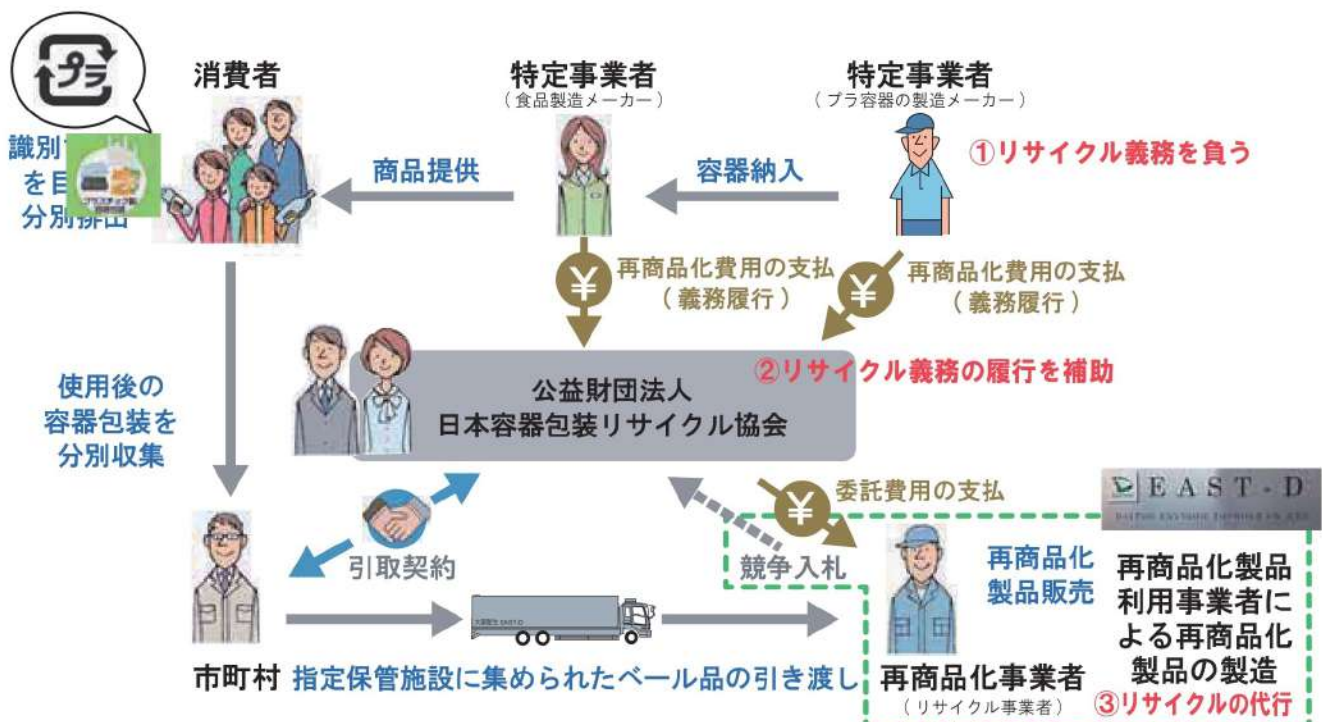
プラ

識別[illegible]を目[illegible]分別排出

消費者

特定事業者
（食品製造メーカー）

特定事業者
（プラ容器の製造メーカー）

①リサイクル義務を負う

商品提供

容器納入

¥ 再商品化費用の支払（義務履行）

¥ 再商品化費用の支払（義務履行）

②リサイクル義務の履行を補助

公益財団法人
日本容器包装リサイクル協会

使用後の容器包装を分別収集

引取契約

¥ 委託費用の支払

EAST-D

競争入札

再商品化製品販売

再商品化製品利用事業者による再商品化製品の製造

市町村

指定保管施設に集められたベール品の引き渡し

再商品化事業者
（リサイクル事業者）

③リサイクルの代行